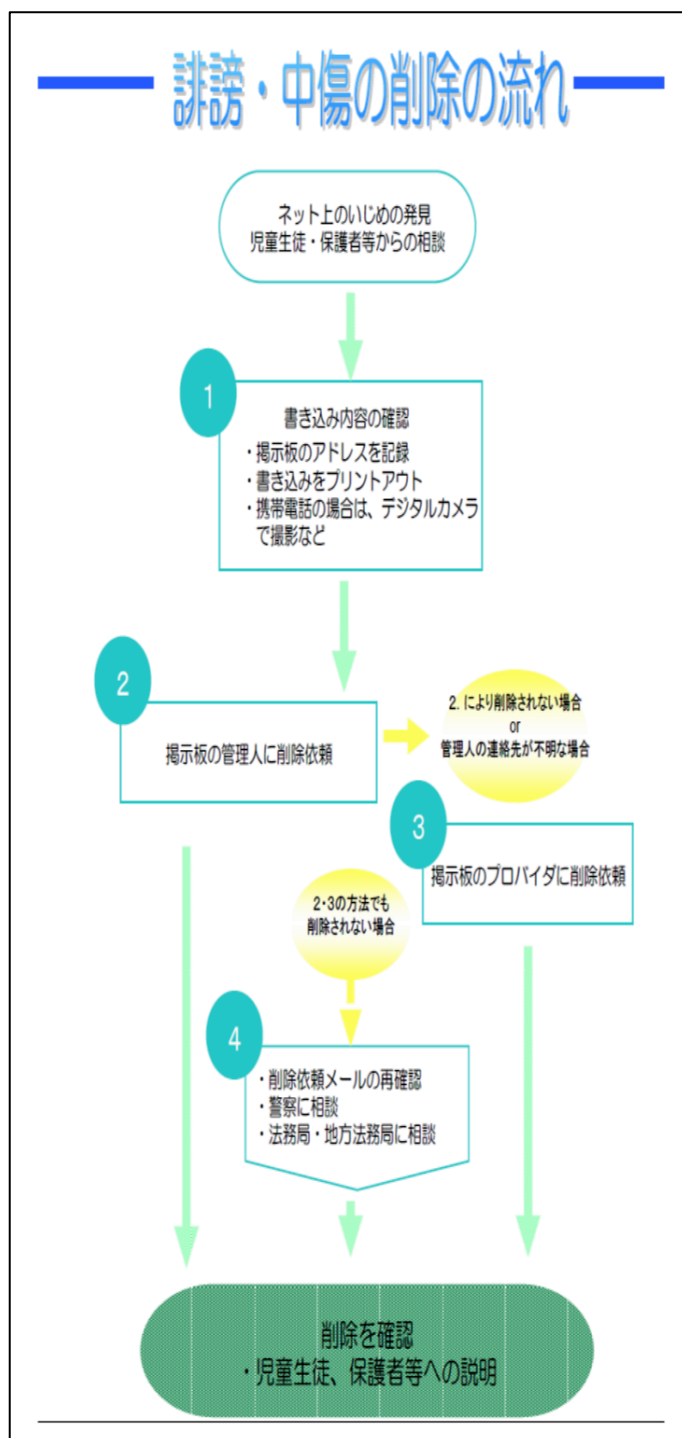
誹謗・中傷の削除の流れ

ネット上のいじめの発見
児童生徒・保護者等からの相談

1

書き込み内容の確認
・掲示板のアドレスを記録
・書き込みをプリントアウト
・携帯電話の場合は、デジタルカメラで撮影など

2

掲示板の管理人に削除依頼

2. により削除されない場合
or
管理人の連絡先が不明な場合

3

掲示板のプロバイダに削除依頼

2･3の方法でも
削除されない場合

4

・削除依頼メールの再確認
・警察に相談
・法務局・地方法務局に相談

削除を確認
・児童生徒、保護者等への説明